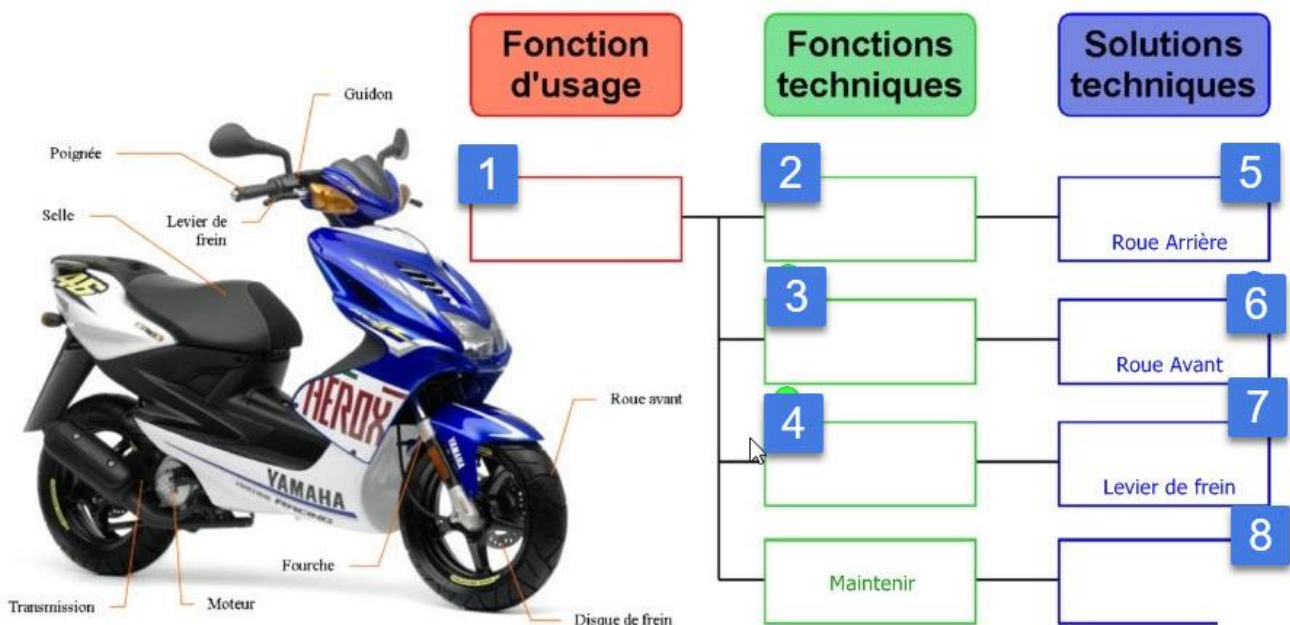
Guidon
Poignée
Selle
Levier de frein
Roue avant
Fourche
Transmission
Moteur
Disque de frein
AEROX
YAMAHA
46

Fonction d'usage

Fonctions techniques

Solutions techniques

1

2

5

Roue Arrière

3

6

Roue Avant

4

7

Levier de frein

Maintenir

8